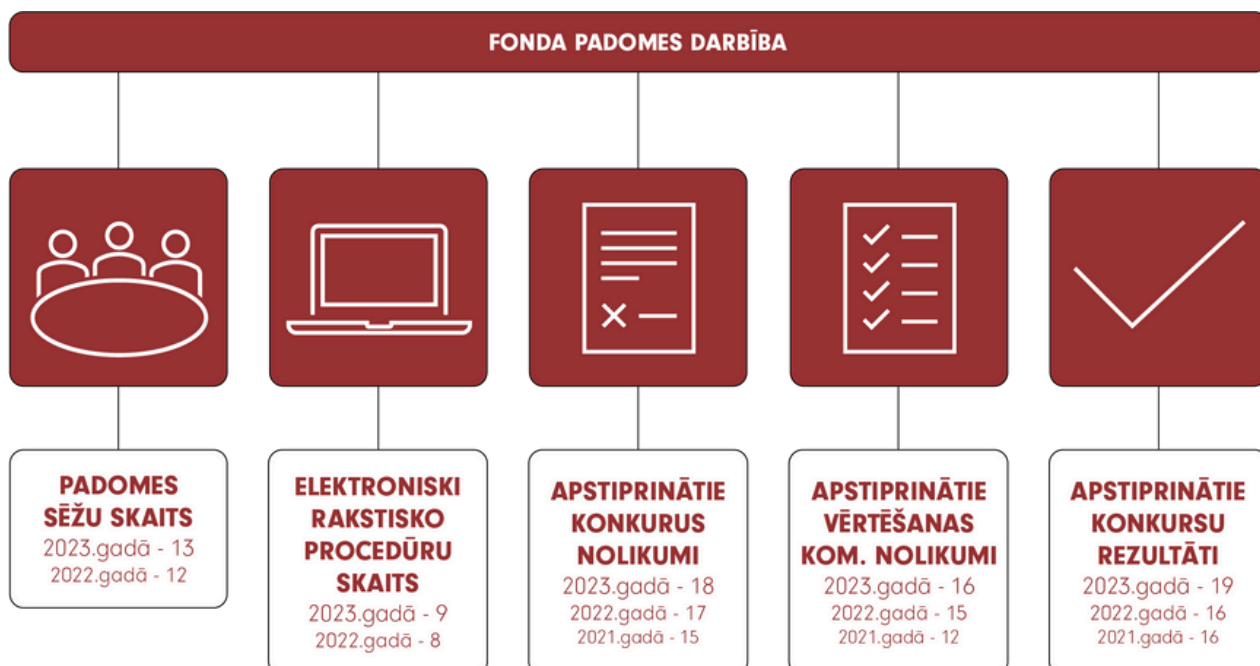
FONDA PADOMES DARBĪBA

PADOMES SĒŽU SKAITS
2023.gadā - 13
2022.gadā - 12

ELEKTRONISKI RAKSTISKO PROCEDŪRU SKAITS
2023.gadā - 9
2022.gadā - 8

APSTIPRINĀTIE KONKURUS NOLIKUMI
2023.gadā - 18
2022.gadā - 17
2021.gadā - 15

APSTIPRINĀTIE VĒRTĒŠANAS KOM. NOLIKUMI
2023.gadā - 16
2022.gadā - 15
2021.gadā - 12

APSTIPRINĀTIE KONKURSU REZULTĀTI
2023.gadā - 19
2022.gadā - 16
2021.gadā - 16